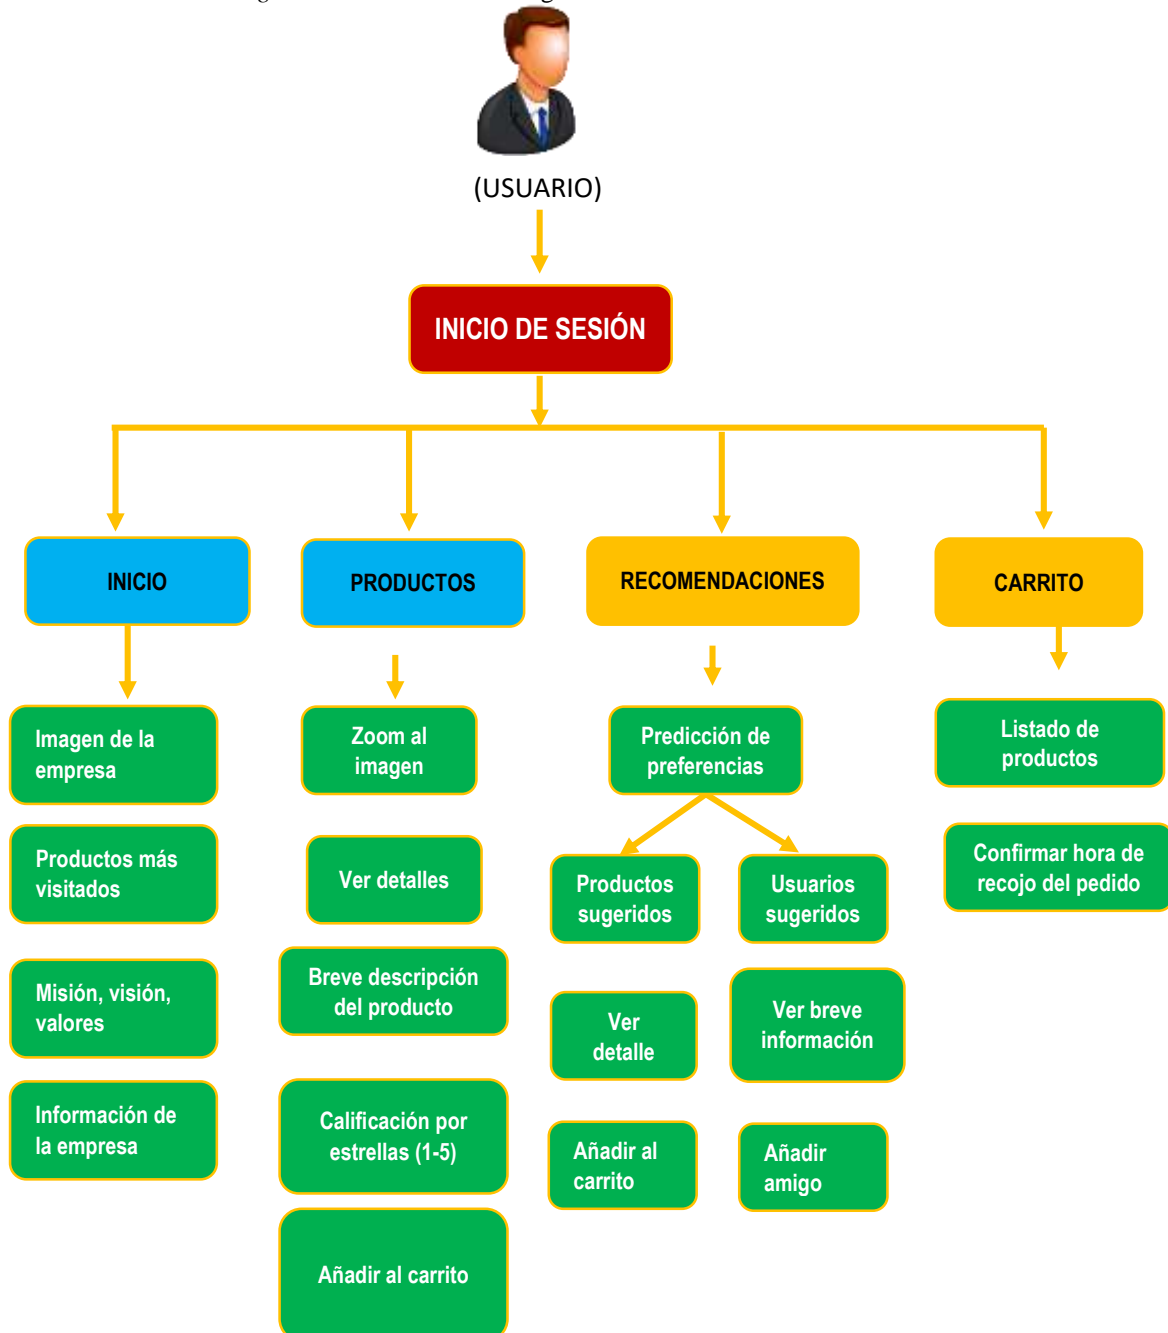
(USUARIO)

INICIO DE SESIÓN

INICIO

PRODUCTOS

RECOMENDACIONES

CARRITO

Imagen de la empresa

Productos más visitados

Misión, visión, valores

Información de la empresa

Zoom al imagen

Ver detalles

Breve descripción del producto

Calificación por estrellas (1-5)

Añadir al carrito

Predicción de preferencias

Productos sugeridos

Usuarios sugeridos

Ver detalle

Ver breve información

Añadir al carrito

Añadir amigo

Listado de productos

Confirmar hora de recojo del pedido